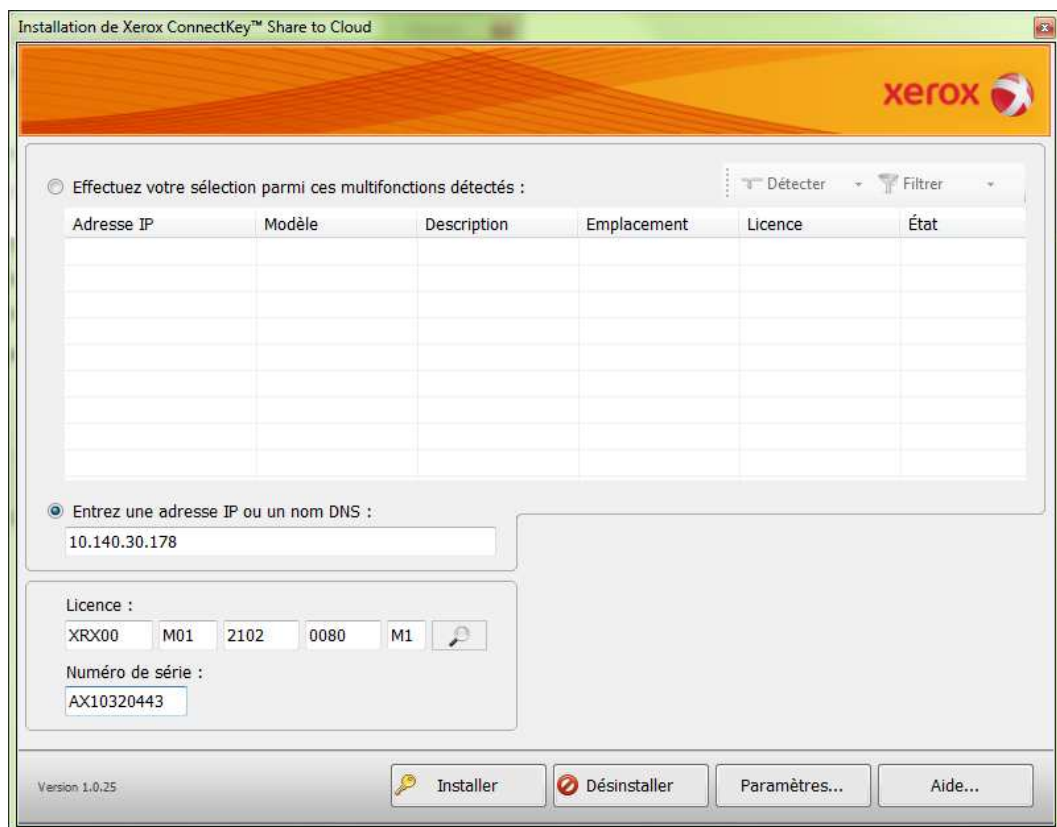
Installation de Xerox ConnectKey™ Share to Cloud

xerox

Effectuez votre sélection parmi ces multifonctions détectés :

Détecter

Filtrer

| Adresse IP | Modèle | Description | Emplacement | Licence | État |
|---|---|---|---|---|---|

Entrez une adresse IP ou un nom DNS :

10.140.30.178

Licence :

XRX00 M01 2102 0080 M1

Numéro de série :

AX10320443

Version 1.0.25

Installer

Désinstaller

Paramètres...

Aide...